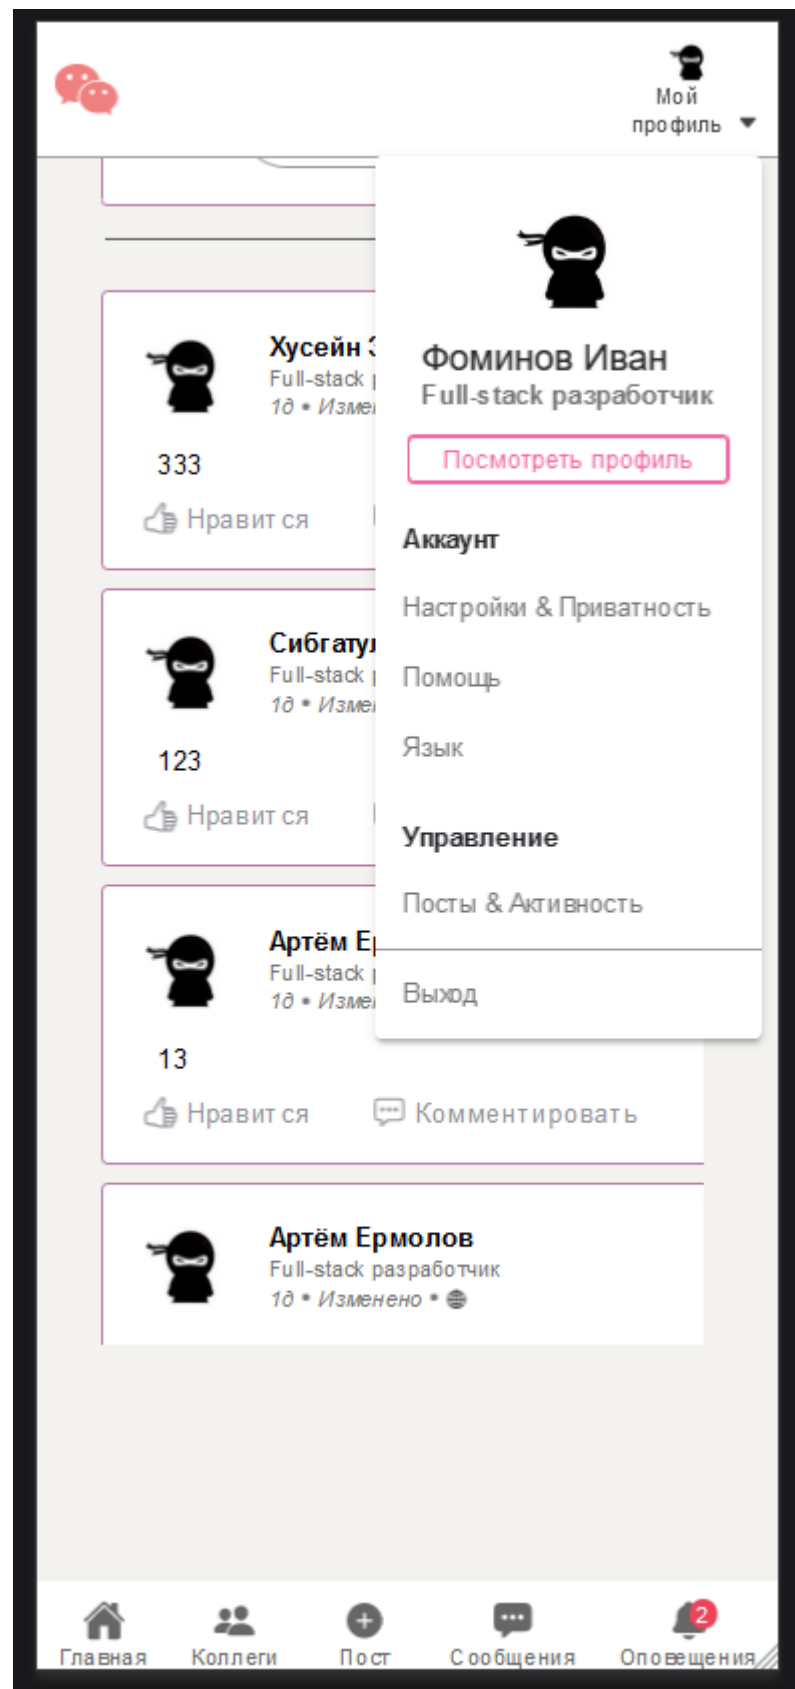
Мой профиль

Хусейн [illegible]
Full-stack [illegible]
1д • Измен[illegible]

333

Нравится

Сибгату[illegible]
Full-stack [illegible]
1д • Измен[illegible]

123

Нравится

Артём Е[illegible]
Full-stack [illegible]
1д • Измен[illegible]

13

Нравится Комментировать

Артём Ермолов
Full-stack разработчик
1д • Изменено •

Фоминов Иван
Full-stack разработчик
Посмотреть профиль

Аккаунт
Настройки & Приватность
Помощь
Язык

Управление
Посты & Активность

Выход

Главная Коллеги Пост Сообщения 2 Оповещения